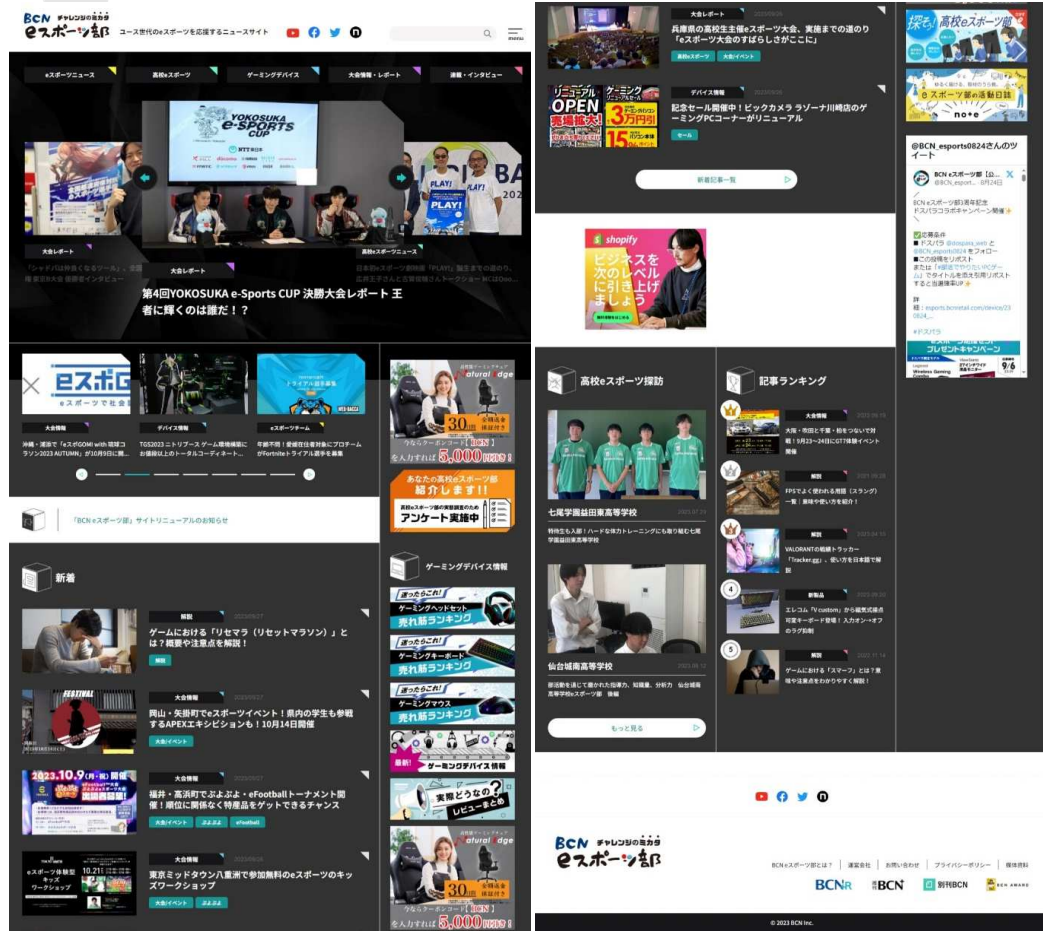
BCN チャレンジの電力

eスポーツ部

ユース世代のeスポーツを応援するニュースサイト

menu

eスポーツニュース

高校eスポーツ

ゲーミングデバイス

大会情報・レポート

連載・インタビュー

YOKOSUKA e-SPORTS CUP

NTT東日本

PLAY!

大会レポート

「シャドバは仲良くなるツール」

高校eスポーツニュース

大会レポート

第4回YOKOSUKA e-Sports CUP 決勝大会レポート 王者に輝くのは誰だ！？

eスポ

eスポーツで社会

大会情報

沖縄・浦添で「eスポGOMI with 琉球コラソン2023 AUTUMN」が10月9日に開...

デバイス情報

TGS2023 ニトリブース ゲーム環境構築にお値段以上のトータルコーディネート...

eスポーツチーム

年齢不問！愛媛在住者対象にプロチームがFortniteトライアル選手を募集

トライアル選手募集

Natural Edge

30日

「BCN」

5,000円OFF

あなたの高校eスポーツ部紹介します!!

アンケート実施中

「BCN eスポーツ部」サイトリニューアルのお知らせ

新着

解説

2023/09/27

ゲームにおける「リセマラ（リセットマラソン）」とは？概要や注意点を解説！

解説

大会情報

2023/09/27

岡山・矢掛町でeスポーツイベント！県内の学生も参戦するAPEXエキシビションも！10月14日開催

大会/イベント

2023.10.9（月・祝）開催

大会情報

2023/09/27

福井・高浜町でぷよぷよ・eFootballトーナメント開催！順位に関係なく特産品をゲットできるチャンス

大会/イベント

ぷよぷよ

eFootball

eスポーツ体験型キッズワークショップ

10.21

大会情報

2023/09/26

東京ミッドタウン八重洲で参加無料のeスポーツのキッズワークショップ

大会/イベント

ぷよぷよ

ゲーミングデバイス情報

迷ったらこれ！ゲーミングヘッドセット売れ筋ランキング

迷ったらこれ！ゲーミングキーボード売れ筋ランキング

迷ったらこれ！ゲーミングマウス売れ筋ランキング

最新！ゲーミングデバイス情報

実際どうなの？レビューまとめ

Natural Edge

30日

「BCN」

5,000円OFF

大会レポート

2023/09/26

兵庫県の高校生主催eスポーツ大会、実施までの道のり「eスポーツ大会のすばらしさがここに」

高校eスポーツ

大会/イベント

リニューアルOPEN 売場拡大!

ゲーミングPC 3万円引

デバイス情報

記念セール開催中！ビックカメラ ラゾーナ川崎店のゲーミングPCコーナーがリニューアル

セール

新着記事一覧

shopify

ビジネスを次のレベルに引き上げましょう

探る！高校eスポーツ部

eスポーツ部の活動日誌

note

@BCN_esports0824さんのツイート

BCN eスポーツ部【公...

@BCN_esport... 8月24日

BCN eスポーツ部1周年記念 ドスパラコラボキャンペーン開催

応募条件
■ドスパラ @dospara_web と @BCN_esports0824 をフォロー
■この投稿をリポスト
または「#新生やらないPCゲーム」でタイトルを添えたリポストすると当選確率UP

詳細：esports.bcnretail.com/device/20230824_...

#ドスパラ

プレゼントキャンペーン

9/6

高校eスポーツ探訪

七尾学園益田東高等学校

2023.07.25

特待生も入部！ハードな体力トレーニングにも取り組む七尾学園益田東高等学校

仙台城南高等学校

2023.06.12

部活動を通じて磨かれた指導力、知識量、分析力 仙台城南高等学校eスポーツ部 後編

もっと見る

記事ランキング

大会情報

2023.06.19

大阪・吹田と千葉・柏をつないで対戦！5月23〜24日にGT7体験イベント開催

解説

2023.06.28

FPSでよく使われる用語（スラング）一覧｜意味や使い方を紹介！

解説

2023.04.10

VALORANTの戦績トラッカー「Tracker.gg」、使い方を日本語で解説

4

新製品

2023.06.02

エレコム「V custom」から磁気式検出可変キーボード登場！入力オン→オフのラグ削減

5

解説

2022.11.14

ゲームにおける「スマーフ」とは？意味や注意点をわかりやすく解説！

BCN チャレンジの電力

eスポーツ部

BCN eスポーツ部とは？ | 運営会社 | お問い合わせ | プライバシーポリシー | 媒体資料

BCNR

BCN

週刊BCN

BCN AWARD

© 2023 BCN Inc.